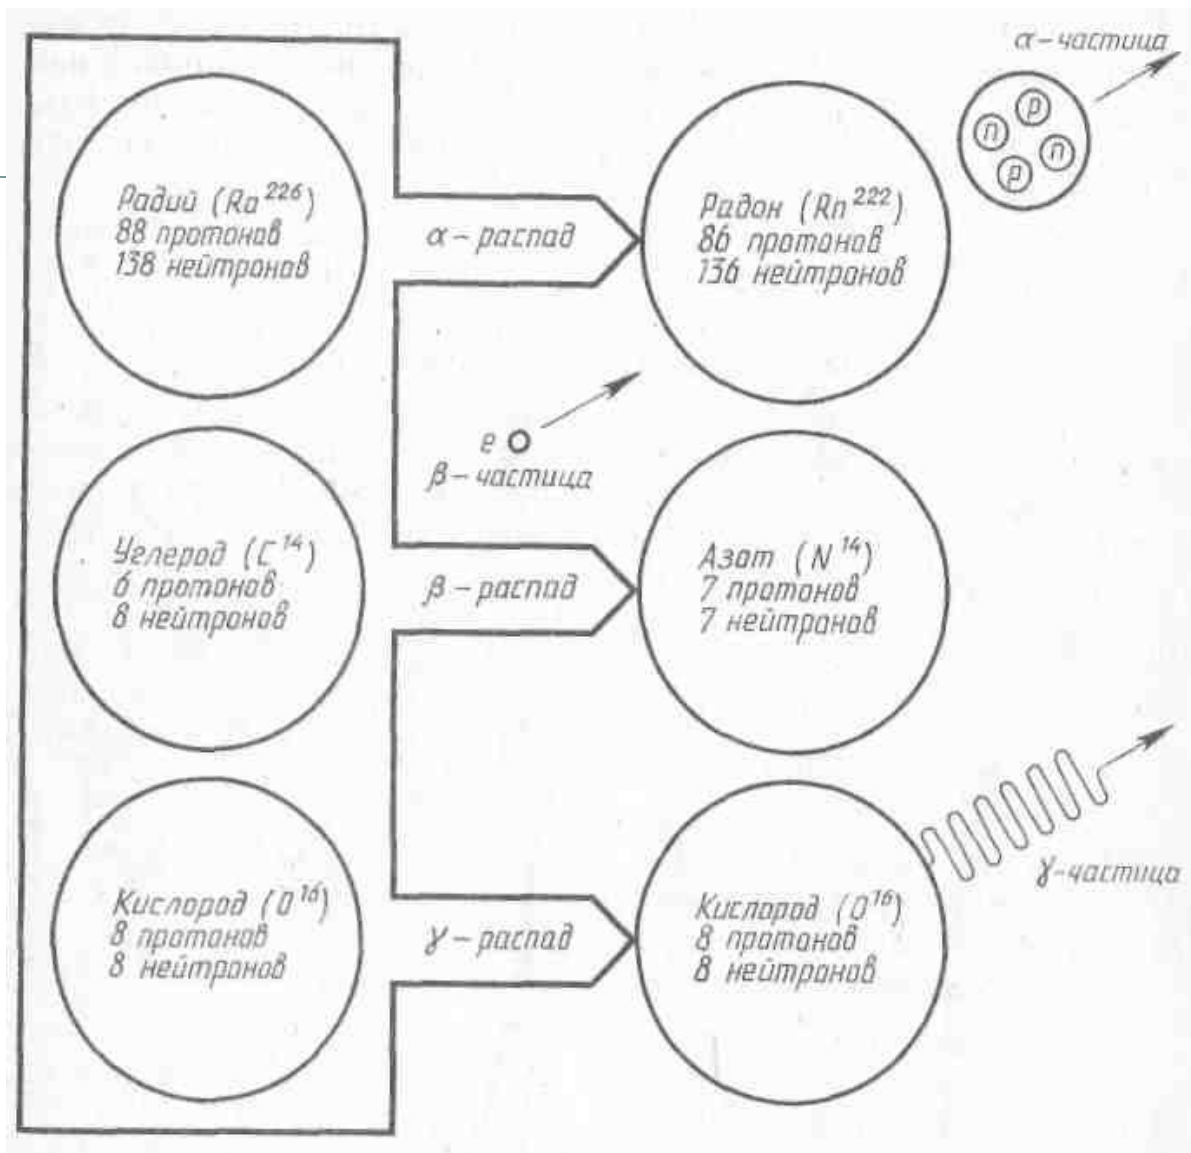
α – частица

p
n
n
p

Радий ($Ra^{226}$)
88 протонов
138 нейтронов

α – распад

Радон ($Rn^{222}$)
86 протонов
136 нейтронов

e
β – частица

Углерод ($C^{14}$)
6 протонов
8 нейтронов

β – распад

Азот ($N^{14}$)
7 протонов
7 нейтронов

γ-частица

Кислород ($O^{16}$)
8 протонов
8 нейтронов

γ – распад

Кислород ($O^{16}$)
8 протонов
8 нейтронов